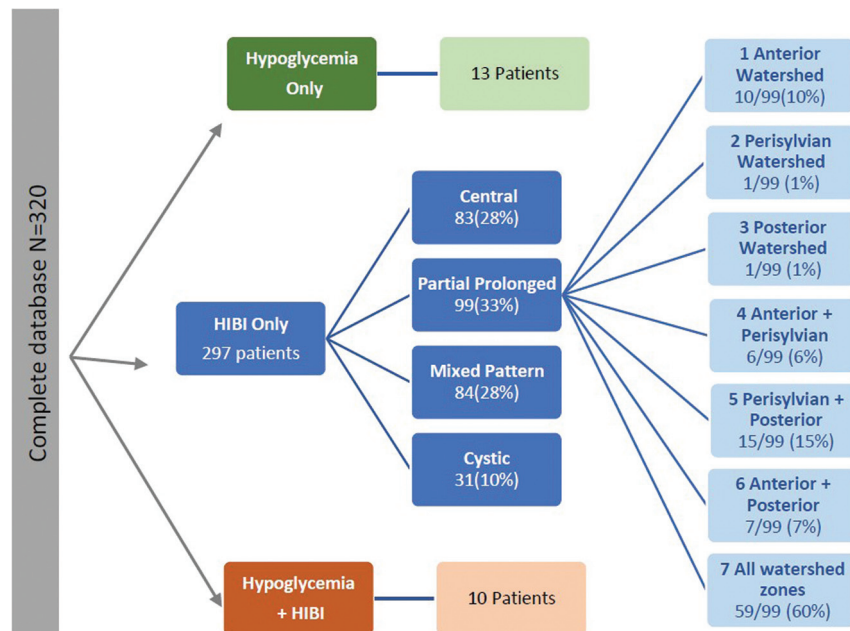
Complete database N=320

Hypoglycemia Only

13 Patients

HIBI Only
297 patients

Central
83(28%)

Partial Prolonged
99(33%)

Mixed Pattern
84(28%)

Cystic
31(10%)

1 Anterior Watershed
10/99(10%)

2 Perisylvian Watershed
1/99 (1%)

3 Posterior Watershed
1/99 (1%)

4 Anterior + Perisylvian
6/99 (6%)

5 Perisylvian + Posterior
15/99 (15%)

6 Anterior + Posterior
7/99 (7%)

7 All watershed zones
59/99 (60%)

Hypoglycemia + HIBI

10 Patients